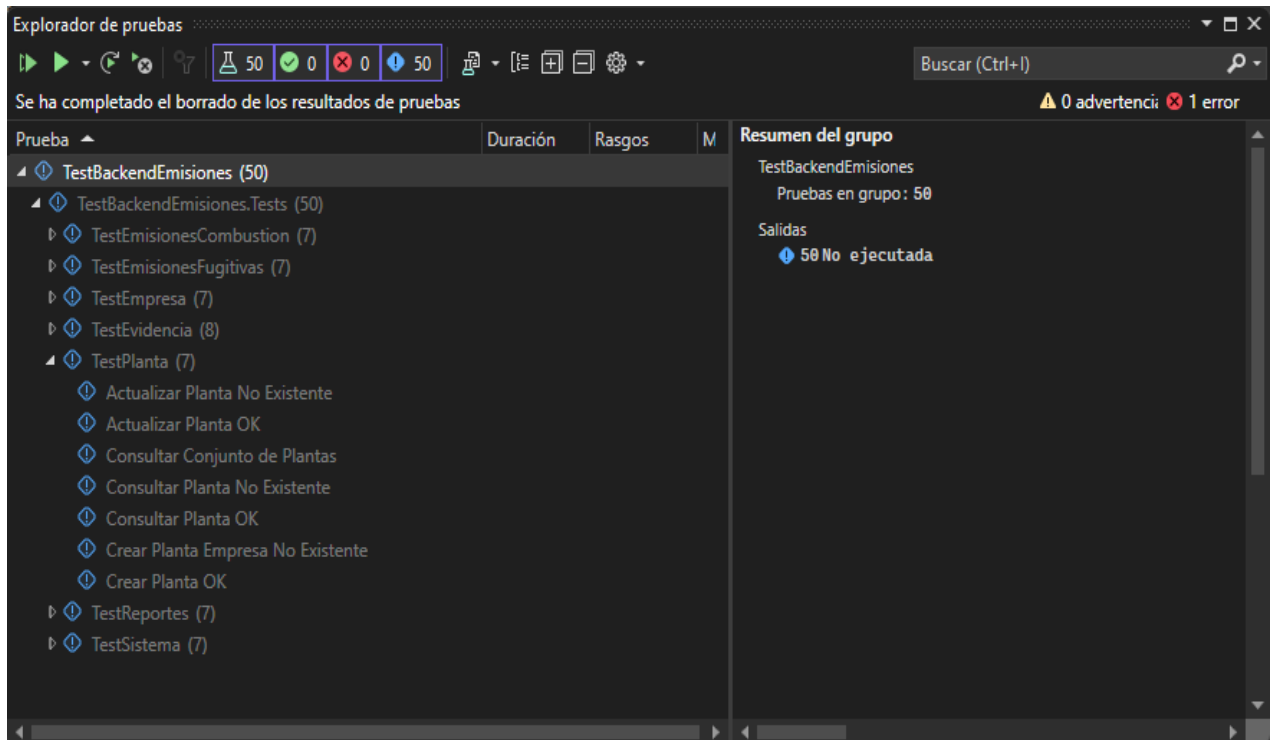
Explorador de pruebas

50 0 0 50

Buscar (Ctrl+I)

Se ha completado el borrado de los resultados de pruebas

0 advertenci 1 error

| Prueba | Duración | Rasgos | M |
|---|---|---|---|

TestBackendEmisiones (50)
TestBackendEmisiones.Tests (50)
TestEmisionesCombustion (7)
TestEmisionesFugitivas (7)
TestEmpresa (7)
TestEvidencia (8)
TestPlanta (7)
Actualizar Planta No Existente
Actualizar Planta OK
Consultar Conjunto de Plantas
Consultar Planta No Existente
Consultar Planta OK
Crear Planta Empresa No Existente
Crear Planta OK
TestReportes (7)
TestSistema (7)

Resumen del grupo
TestBackendEmisiones
Pruebas en grupo: 50

Salidas
50 No ejecutada